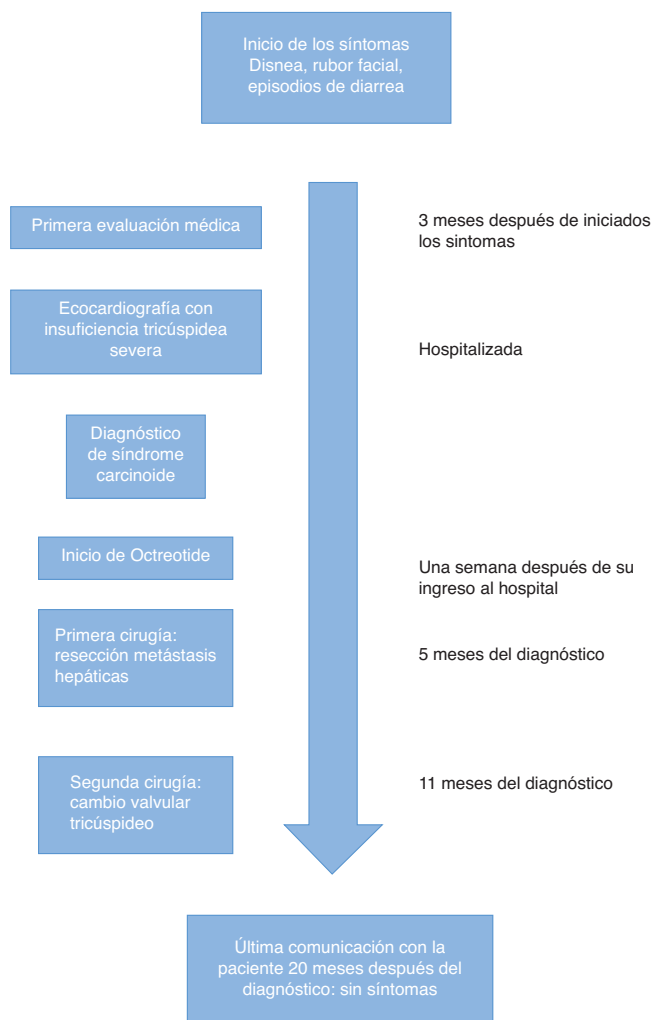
Inicio de los síntomas
Disnea, rubor facial,
episodios de diarrea

Primera evaluación médica

3 meses después de iniciados los sintomas

Ecocardiografía con insuficiencia tricúspidea severa

Hospitalizada

Diagnóstico de síndrome carcinoide

Inicio de Octreotide

Una semana después de su ingreso al hospital

Primera cirugía: resección metástasis hepáticas

5 meses del diagnóstico

Segunda cirugía: cambio valvular tricúspideo

11 meses del diagnóstico

Última comunicación con la paciente 20 meses después del diagnóstico: sin síntomas